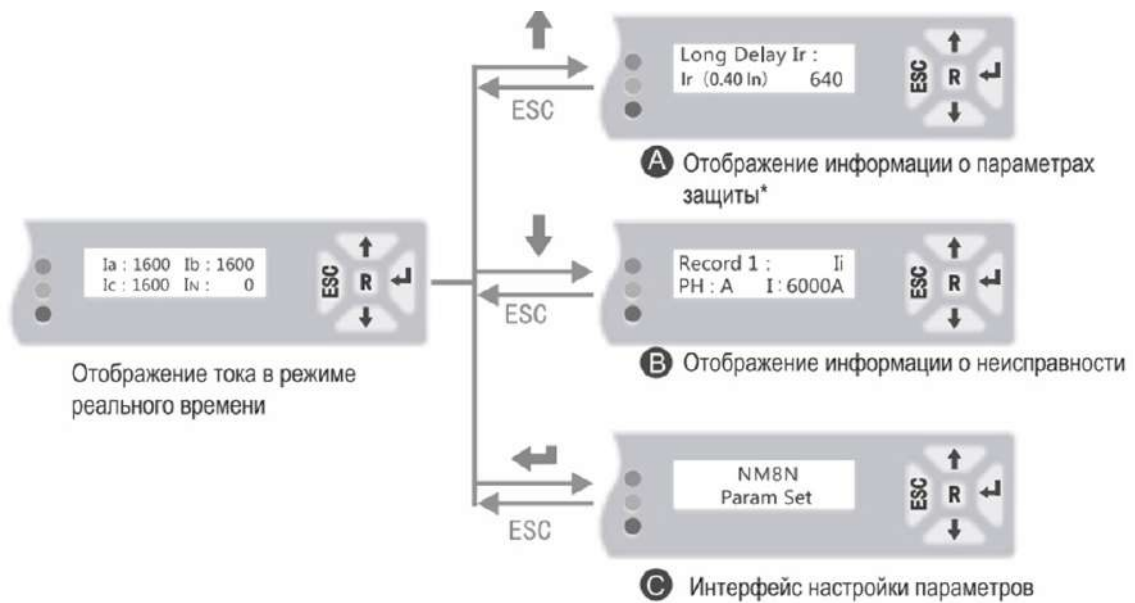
Long Delay Ir :
Ir (0.40 In) 640

ESC R

ESC

A Отображение информации о параметрах защиты*

Ia : 1600 Ib : 1600
Ic : 1600 IN : 0

ESC R

Record 1 : Ii
PH : A I : 6000A

ESC R

ESC

B Отображение информации о неисправности

Отображение тока в режиме реального времени

NM8N
Param Set

ESC R

ESC

C Интерфейс настройки параметров